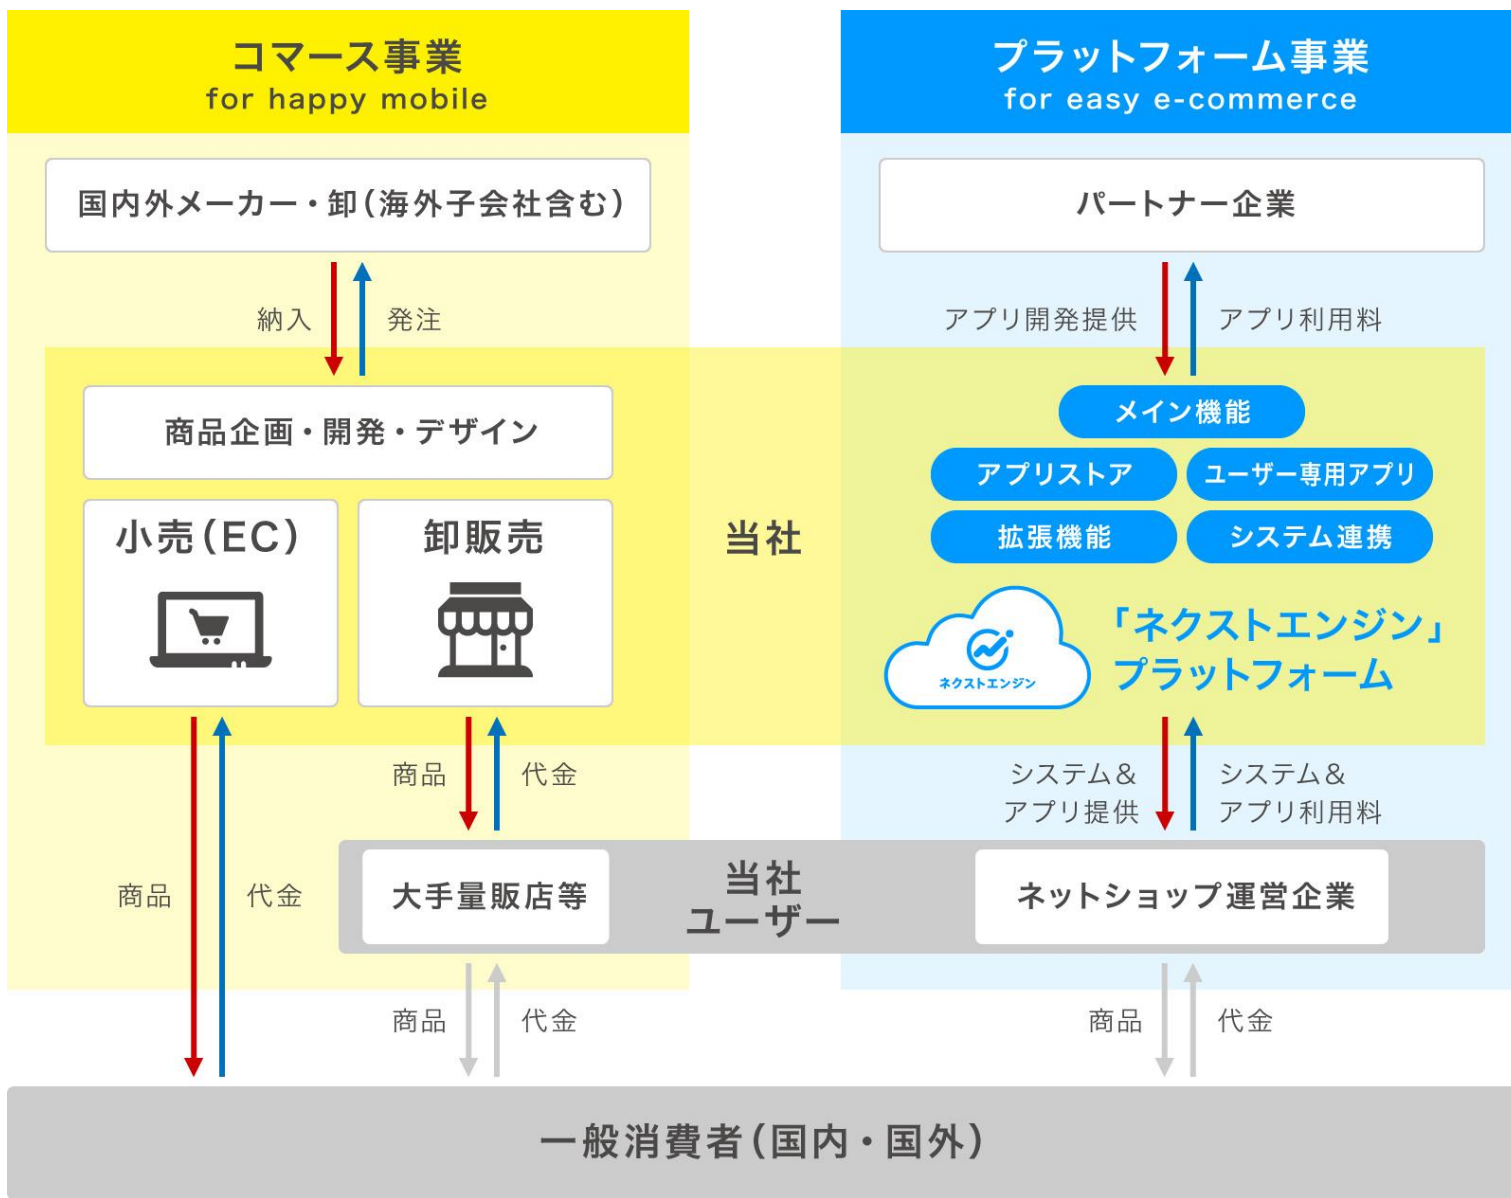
コマース事業
for happy mobile

プラットフォーム事業
for easy e-commerce

国内外メーカー・卸(海外子会社含む)

パートナー企業

納入

発注

アプリ開発提供

アプリ利用料

商品企画・開発・デザイン

メイン機能

アプリストア

ユーザー専用アプリ

拡張機能

システム連携

小売(EC)

卸販売

当社

ネクストエンジン

「ネクストエンジン」
プラットフォーム

商品

代金

システム&
アプリ提供

システム&
アプリ利用料

商品

代金

大手量販店等

当社
ユーザー

ネットショップ運営企業

商品

代金

商品

代金

一般消費者(国内・国外)